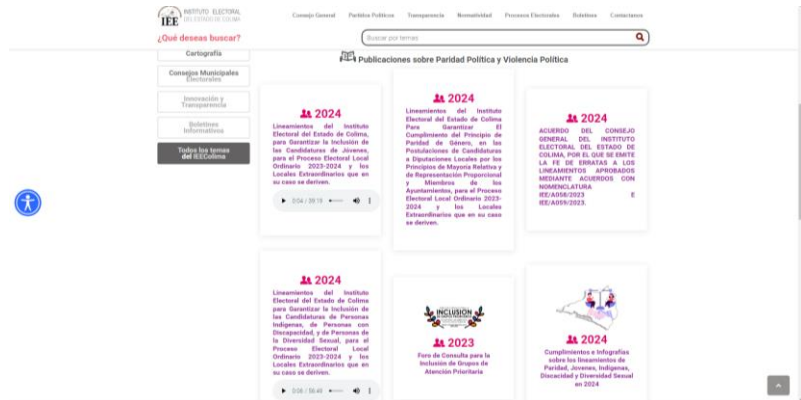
IEE INSTITUTO ELECTORAL DEL ESTADO DE COLIMA

Consejo General Partidos Políticos Transparencia Normatividad Procesos Electorales Boletines Contactanos

¿Qué deseas buscar?

Buscar por temas

Cartografía

Consejos Municipales Electorales

Innovación y Transparencia

Boletines Informativos

Todos los temas del IEEColima

Publicaciones sobre Paridad Política y Violencia Política

2024

Lineamientos del Instituto Electoral del Estado de Colima, para Garantizar la Inclusión de las Candidaturas de Jóvenes, para el Proceso Electoral Local Ordinario 2023-2024 y los Locales Extraordinarios que en su caso se deriven.

0:04 / 39:19

2024

Lineamientos del Instituto Electoral del Estado de Colima Para Garantizar El Cumplimiento del Principio de Paridad de Género, en las Postulaciones de Candidaturas a Diputaciones Locales por los Principios de Mayoría Relativa y de Representación Proporcional y Miembros de los Ayuntamientos, para el Proceso Electoral Local Ordinario 2023-2024 y los Locales Extraordinarios que en su caso se deriven.

2024

ACUERDO DEL CONSEJO GENERAL DEL INSTITUTO ELECTORAL DEL ESTADO DE COLIMA, POR EL QUE SE EMITE LA FE DE ERRATAS A LOS LINEAMIENTOS APROBADOS MEDIANTE ACUERDOS CON NOMENCLATURA IEE/A058/2023 E IEE/A059/2023.

2024

Lineamientos del Instituto Electoral del Estado de Colima para Garantizar la Inclusión de las Candidaturas de Personas Indígenas, de Personas con Discapacidad, y de Personas de la Diversidad Sexual, para el Proceso Electoral Local Ordinario 2023-2024 y los Locales Extraordinarios que en su caso se deriven.

0:00 / 56:49

INCLUSIÓN

2023

Foro de Consulta para la Inclusión de Grupos de Atención Prioritaria

2024

Cumplimientos e Infografías sobre los lineamientos de Paridad, Jovenes, Indigenas, Discacidad y Diversidad Sexual en 2024